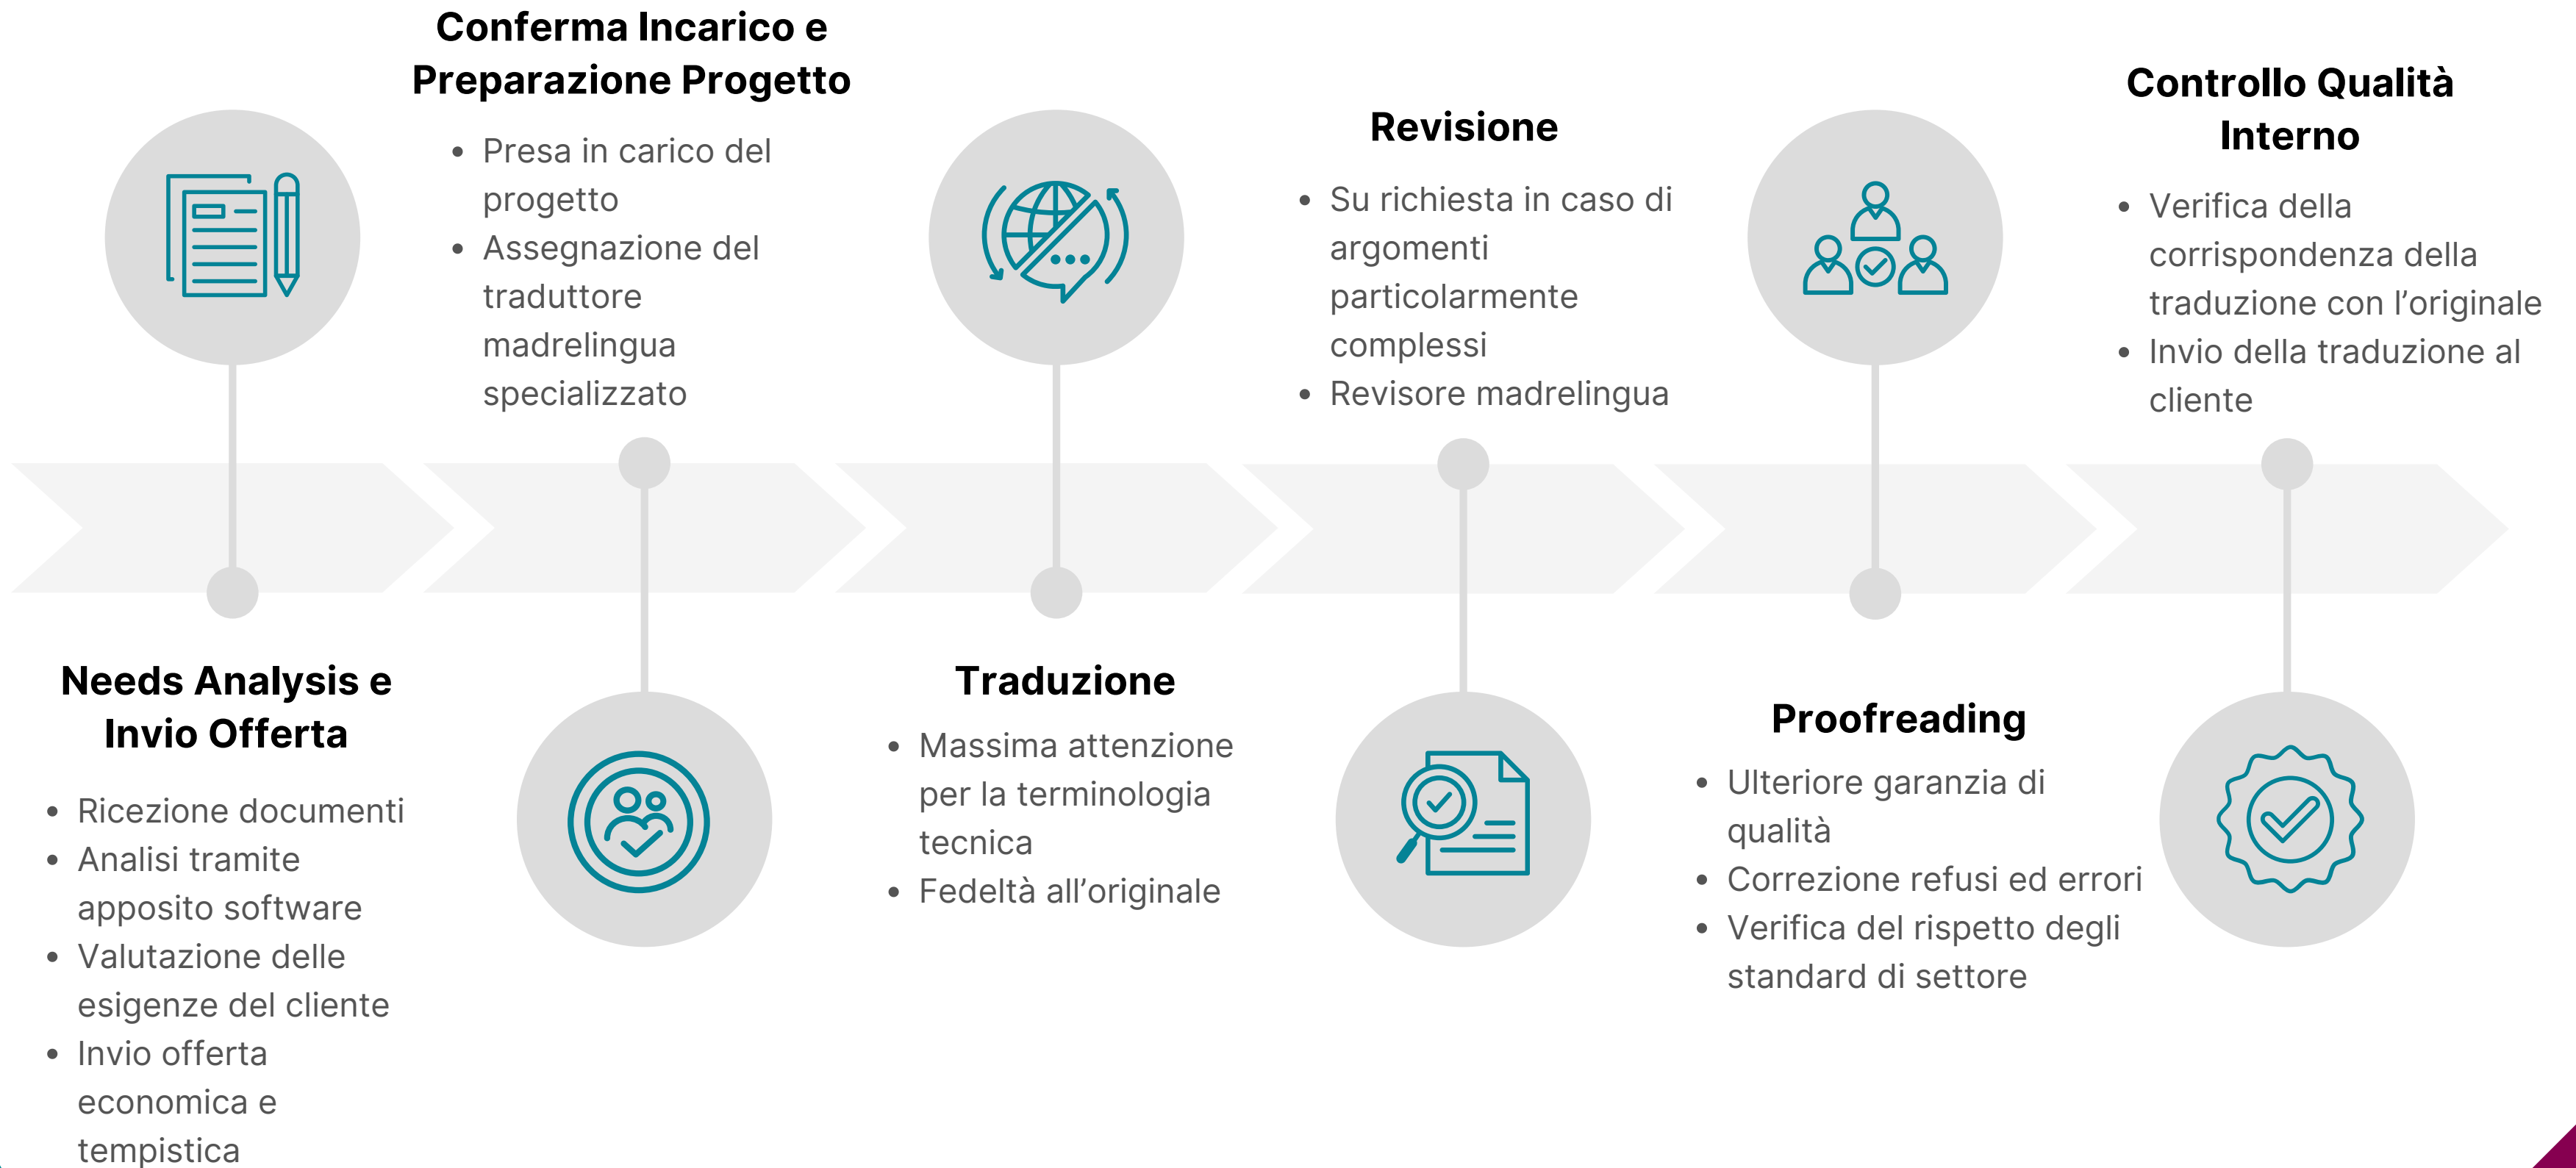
Needs Analysis e Invio Offerta

- Ricezione documenti
- Analisi tramite apposito software
- Valutazione delle esigenze del cliente
- Invio offerta economica e tempistica

Conferma Incarico e Preparazione Progetto

- Presa in carico del progetto
- Assegnazione del traduttore madrelingua specializzato

Traduzione

- Massima attenzione per la terminologia tecnica
- Fedeltà all'originale

Revisione

- Su richiesta in caso di argomenti particolarmente complessi
- Revisore madrelingua

Proofreading

- Ulteriore garanzia di qualità
- Correzione refusi ed errori
- Verifica del rispetto degli standard di settore

Controllo Qualità Interno

- Verifica della corrispondenza della traduzione con l'originale
- Invio della traduzione al cliente